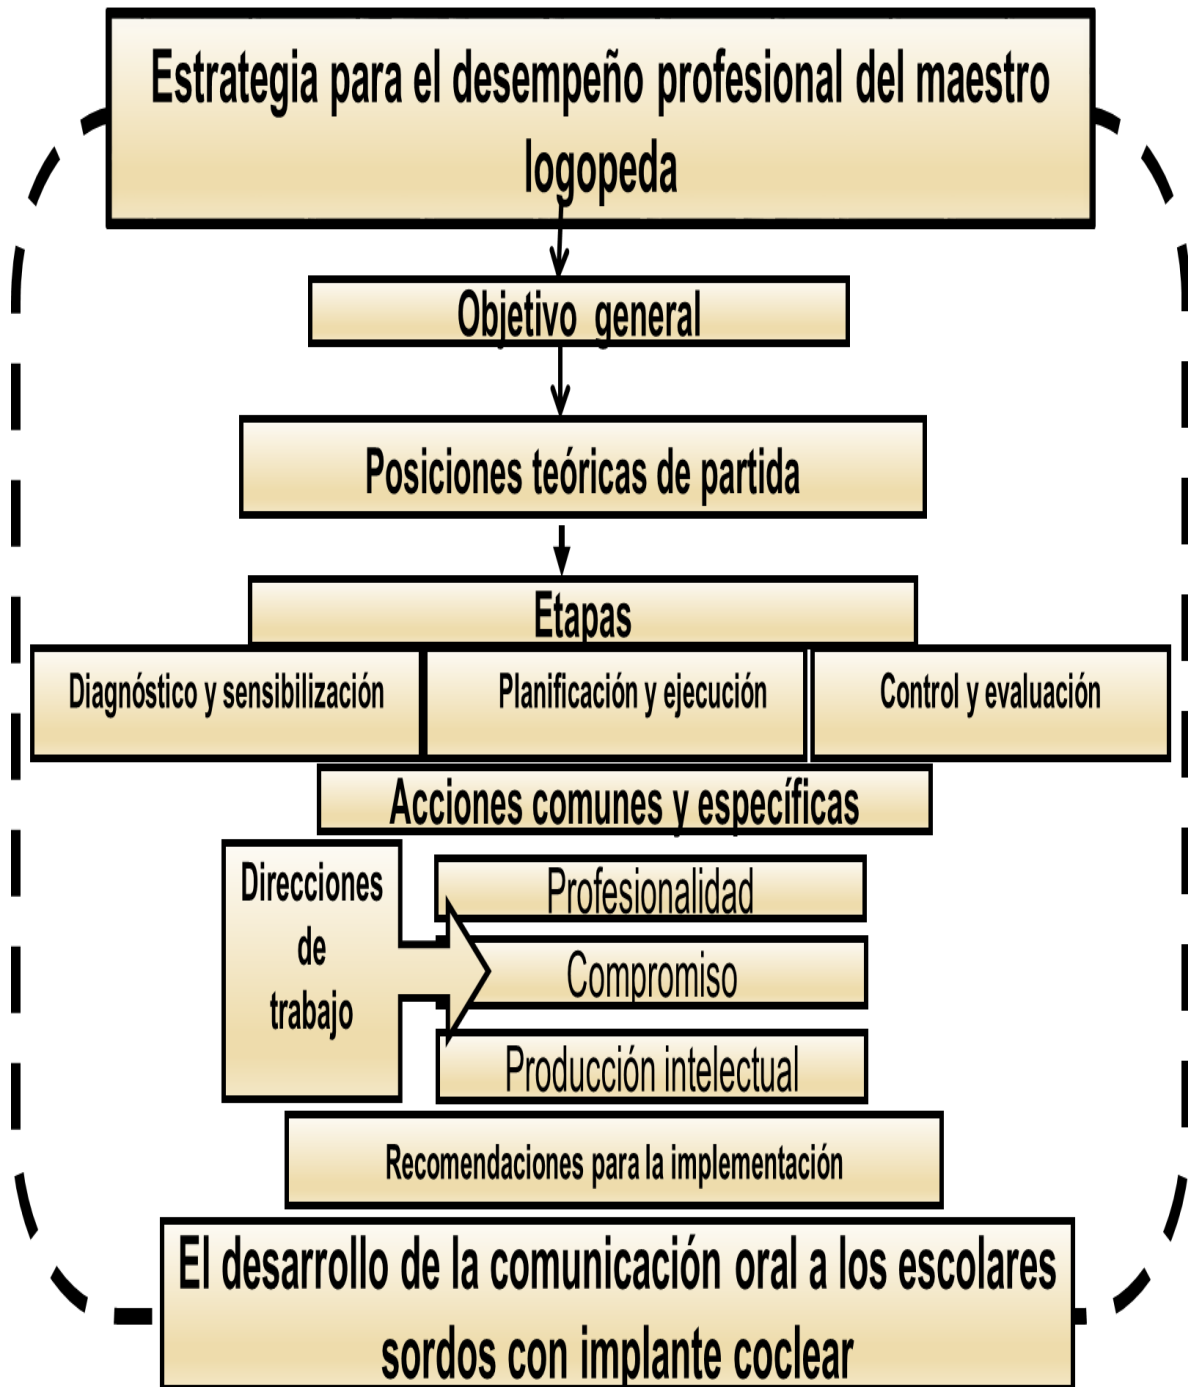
Estrategia para el desempeño profesional del maestro logopeda

Objetivo general

Posiciones teóricas de partida

Etapas

Diagnóstico y sensibilización

Planificación y ejecución

Control y evaluación

Acciones comunes y específicas

Direcciones de trabajo

Profesionalidad

Compromiso

Producción intelectual

Recomendaciones para la implementación

El desarrollo de la comunicación oral a los escolares sordos con implante coclear